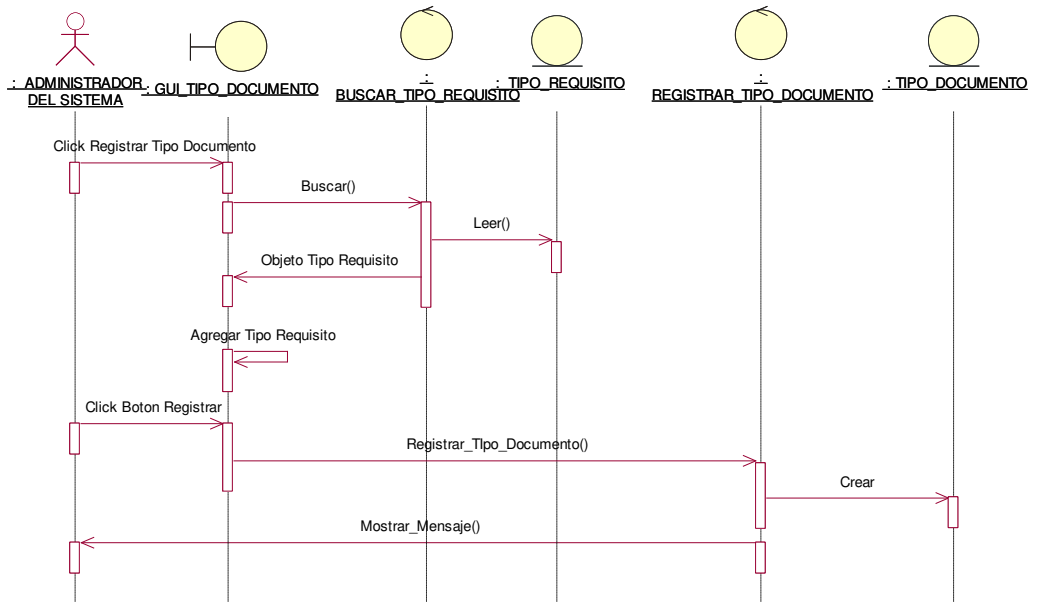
: ADMINISTRADOR DEL SISTEMA

: GUI_TIPO_DOCUMENTO

: BUSCAR_TIPO_REQUISITO

: TIPO_REQUISITO

: REGISTRAR_TIPO_DOCUMENTO

: TIPO_DOCUMENTO

Click Registrar Tipo Documento

Buscar()

Leer()

Objeto Tipo Requisito

Agregar Tipo Requisito

Click Boton Registrar

Registrar_TIpo_Documento()

Crear

Mostrar_Mensaje()